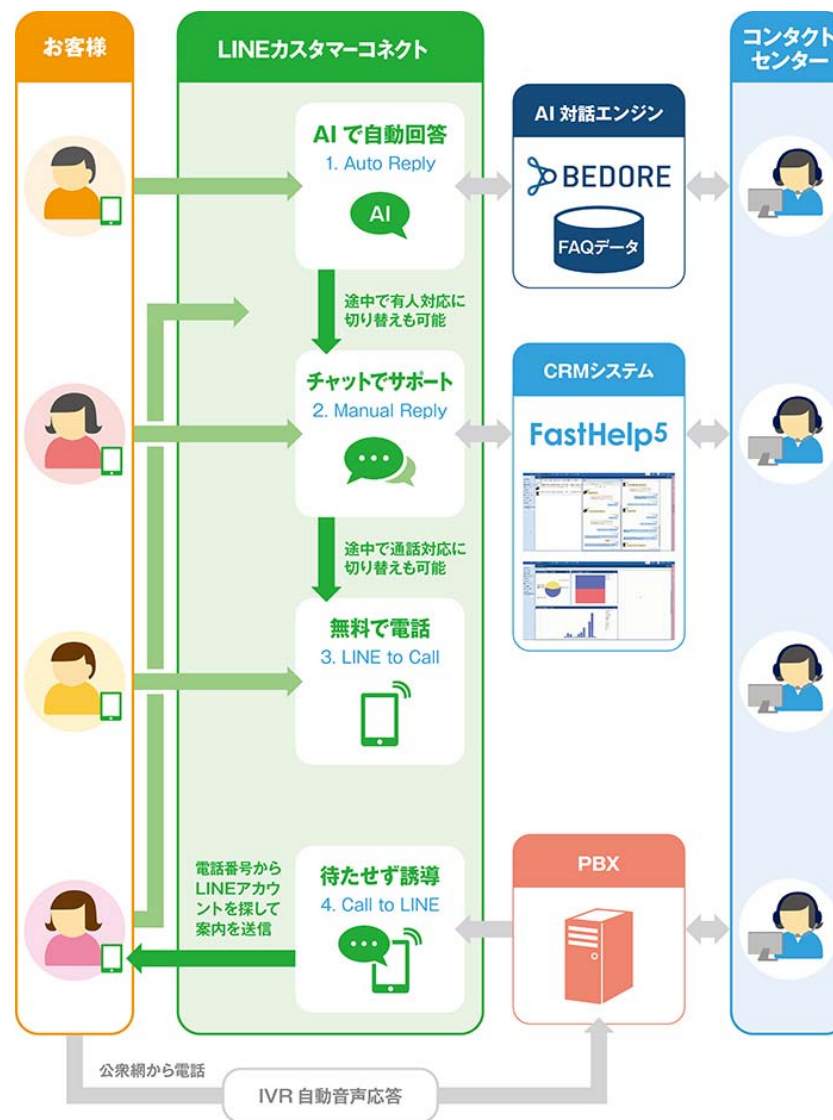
お客様

LINEカスタマーコネクト

コンタクトセンター

AIで自動回答
1. Auto Reply
AI

AI 対話エンジン
BEDORE
FAQデータ

途中で有人対応に切り替えも可能

チャットでサポート
2. Manual Reply

CRMシステム
FastHelp5

途中で通話対応に切り替えも可能

無料で電話
3. LINE to Call

電話番号からLINEアカウントを探して案内を送信

待たせず誘導
4. Call to LINE

PBX

公衆網から電話

IVR 自動音声応答